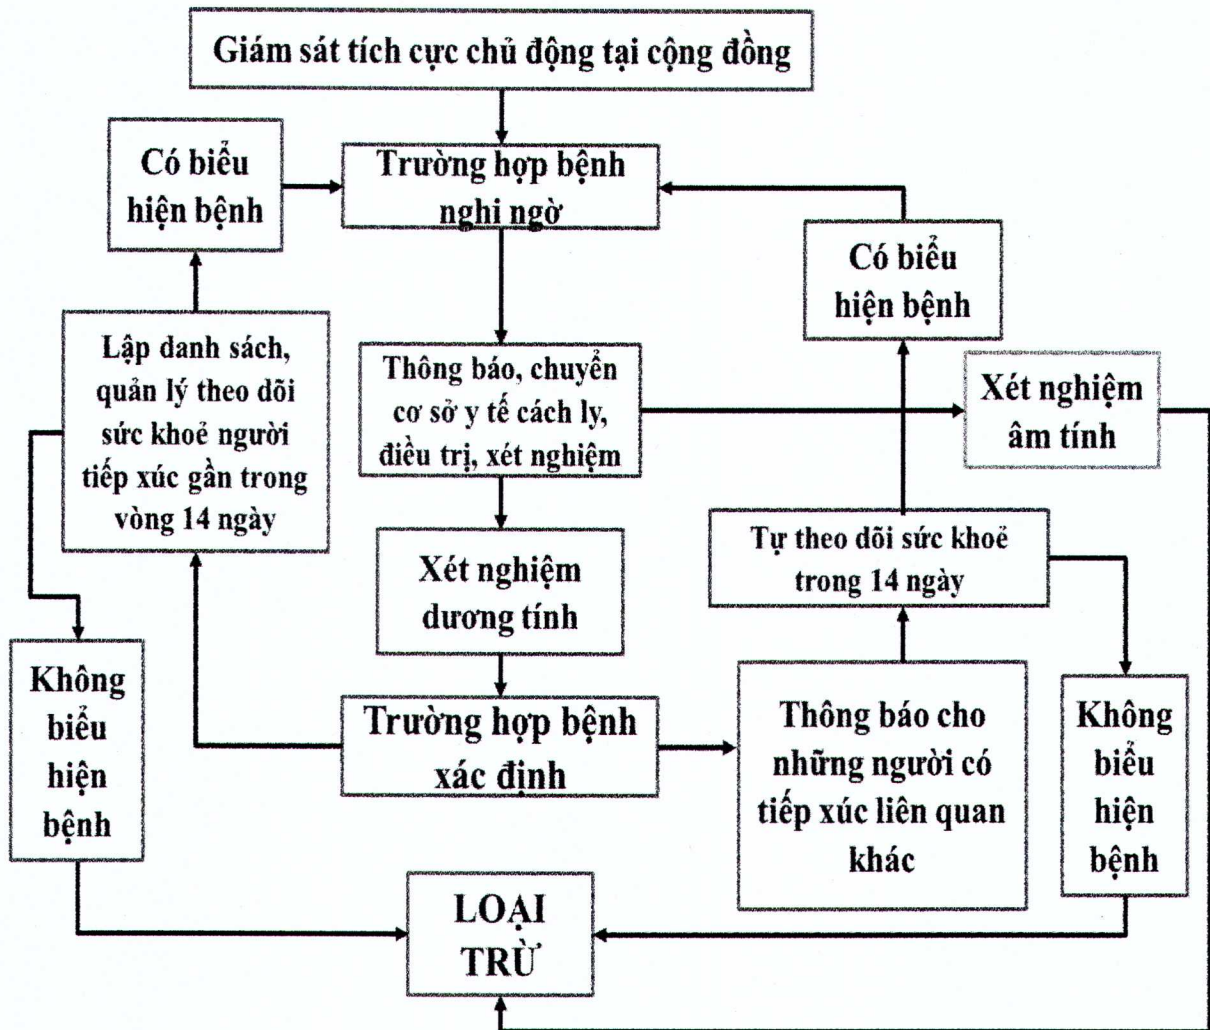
Giám sát tích cực chủ động tại cộng đồng

Có biểu hiện bệnh

Trường hợp bệnh nghi ngờ

Có biểu hiện bệnh

Lập danh sách, quản lý theo dõi sức khoẻ người tiếp xúc gần trong vòng 14 ngày

Thông báo, chuyển cơ sở y tế cách ly, điều trị, xét nghiệm

Xét nghiệm âm tính

Tự theo dõi sức khoẻ trong 14 ngày

Xét nghiệm dương tính

Không biểu hiện bệnh

Trường hợp bệnh xác định

Thông báo cho những người có tiếp xúc liên quan khác

Không biểu hiện bệnh

LOẠI TRỪ